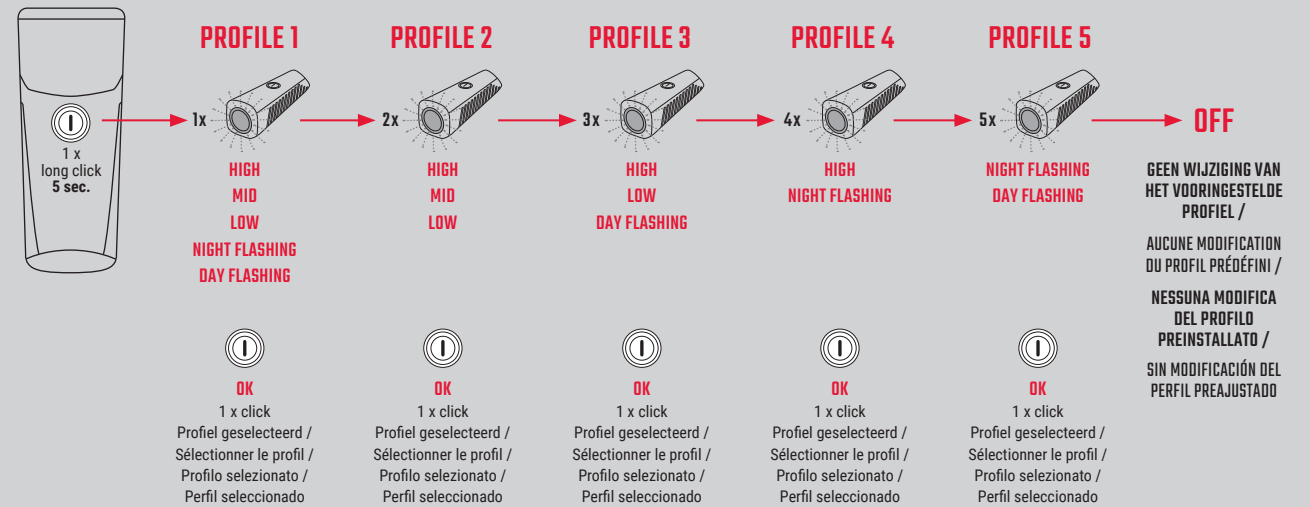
1 x
long click
5 sec.

PROFILE 1

1x

HIGH
MID
LOW
NIGHT FLASHING
DAY FLASHING

OK
1 x click
Profiel geselecteerd / Sélectionner le profil / Profilo selezionato / Perfil seleccionado

PROFILE 2

2x

HIGH
MID
LOW

OK
1 x click
Profiel geselecteerd / Sélectionner le profil / Profilo selezionato / Perfil seleccionado

PROFILE 3

3x

HIGH
LOW
DAY FLASHING

OK
1 x click
Profiel geselecteerd / Sélectionner le profil / Profilo selezionato / Perfil seleccionado

PROFILE 4

4x

HIGH
NIGHT FLASHING

OK
1 x click
Profiel geselecteerd / Sélectionner le profil / Profilo selezionato / Perfil seleccionado

PROFILE 5

5x

NIGHT FLASHING
DAY FLASHING

OK
1 x click
Profiel geselecteerd / Sélectionner le profil / Profilo selezionato / Perfil seleccionado

OFF

GEEN WIJZIGING VAN HET VOORINGESTELDE PROFIEL /

AUCUNE MODIFICATION DU PROFIL PRÉDÉFINI /

NESSUNA MODIFICA DEL PROFILO PREINSTALLATO /

SIN MODIFICACIÓN DEL PERFIL PREAJUSTADO